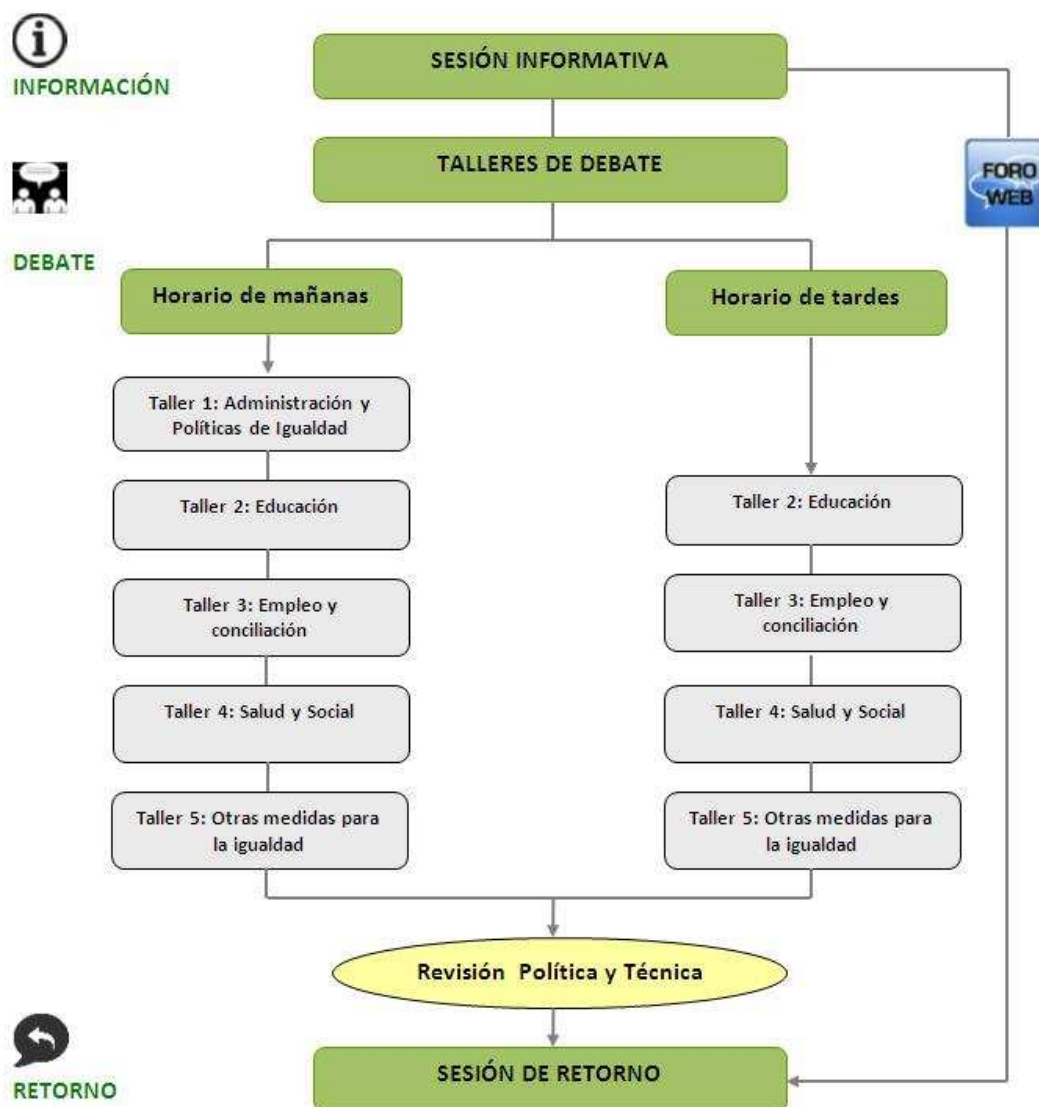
INFORMACIÓN

SESIÓN INFORMATIVA

TALLERES DE DEBATE

FORO WEB

DEBATE

Horario de mañanas

Horario de tardes

Taller 1: Administración y Políticas de Igualdad

Taller 2: Educación

Taller 3: Empleo y conciliación

Taller 4: Salud y Social

Taller 5: Otras medidas para la igualdad

Taller 2: Educación

Taller 3: Empleo y conciliación

Taller 4: Salud y Social

Taller 5: Otras medidas para la igualdad

Revisión Política y Técnica

RETORNO

SESIÓN DE RETORNO